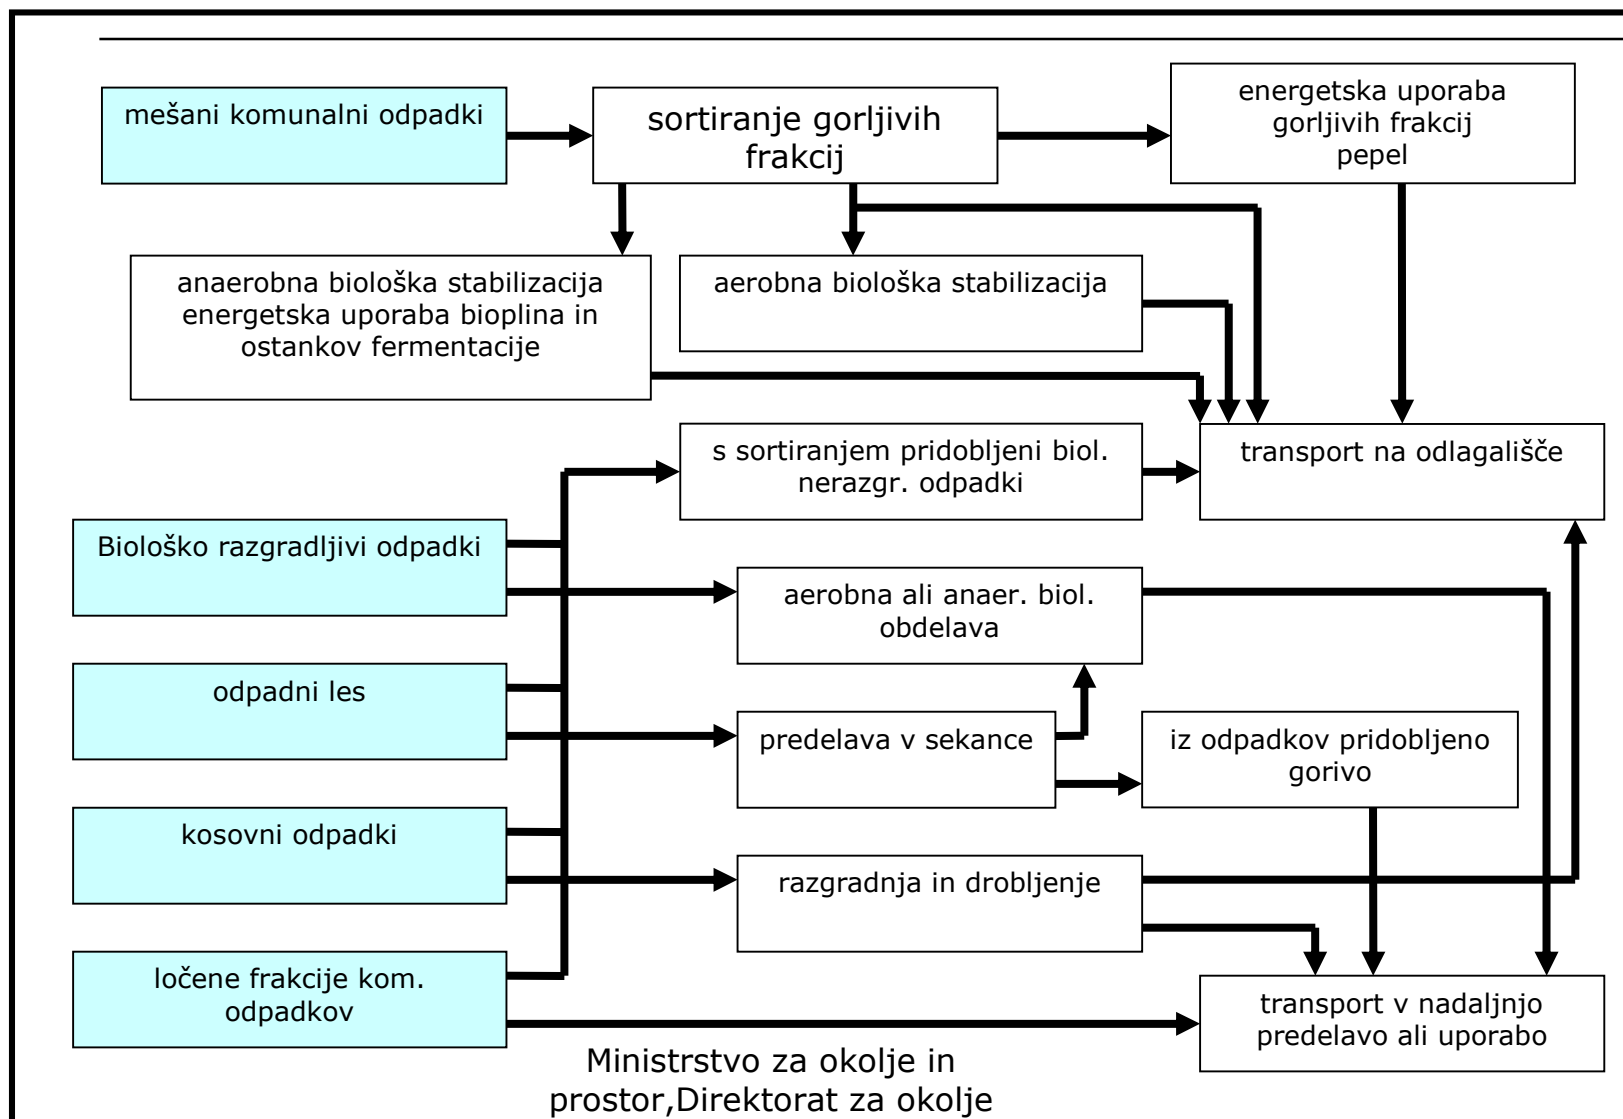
mešani komunalni odpadki

sortiranje gorljivih frakcij

energetska uporaba gorljivih frakcij pepel

anaerobna biološka stabilizacija energetska uporaba bioplina in ostankov fermentacije

aerobna biološka stabilizacija

s sortiranjem pridobljeni biol. nerazgr. odpadki

transport na odlagališče

Biološko razgradljivi odpadki

aerobna ali anaer. biol. obdelava

odpadni les

predelava v sekance

iz odpadkov pridobljeno gorivo

kosovni odpadki

razgradnja in drobljenje

ločene frakcije kom. odpadkov

transport v nadaljnjo predelavo ali uporabo

Ministrstvo za okolje in prostor,Direktorat za okolje